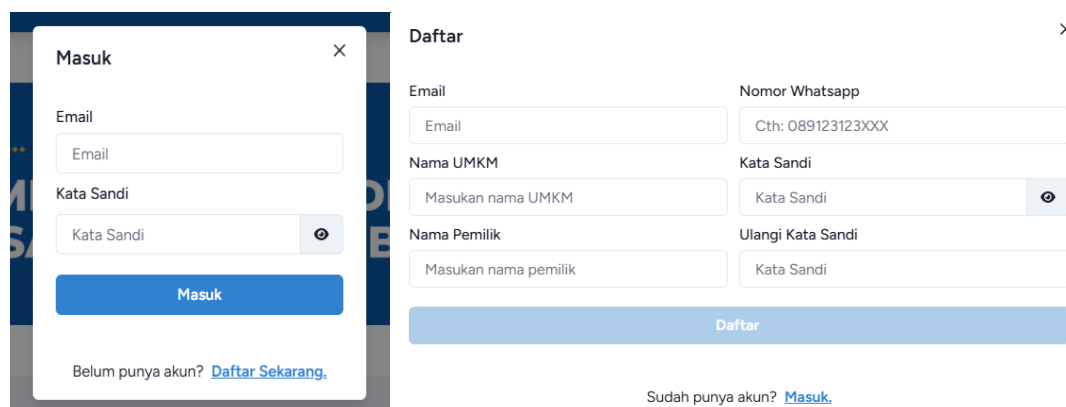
Masuk

×

Email

Email

Kata Sandi

Kata Sandi

Masuk

Belum punya akun? Daftar Sekarang.

Daftar

×

Email

Email

Nomor Whatsapp

Cth: 089123123XXX

Nama UMKM

Masukan nama UMKM

Kata Sandi

Kata Sandi

Nama Pemilik

Masukan nama pemilik

Ulangi Kata Sandi

Kata Sandi

Daftar

Sudah punya akun? Masuk.